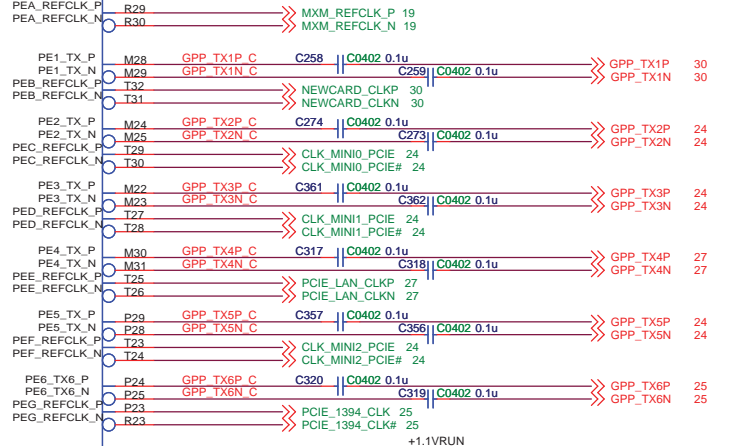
PEA_REFCLK_P R29 MXM_REFCLK_P 19
PEA_REFCLK_N R30 MXM_REFCLK_N 19

PE1_TX_P M28 GPP_TX1P_C C258 C0402 0.1u GPP_TX1P 30
PE1_TX_N M29 GPP_TX1N_C C259 C0402 0.1u GPP_TX1N 30
PEB_REFCLK_P T32 NEWCARD_CLKP 30
PEB_REFCLK_N T31 NEWCARD_CLKN 30

PE2_TX_P M24 GPP_TX2P_C C274 C0402 0.1u GPP_TX2P 24
PE2_TX_N M25 GPP_TX2N_C C273 C0402 0.1u GPP_TX2N 24
PEC_REFCLK_P T29 CLK_MINI0_PCIE 24
PEC_REFCLK_N T30 CLK_MINI0_PCIE# 24

PE3_TX_P M22 GPP_TX3P_C C361 C0402 0.1u GPP_TX3P 24
PE3_TX_N M23 GPP_TX3N_C C362 C0402 0.1u GPP_TX3N 24
PED_REFCLK_P T27 CLK_MINI1_PCIE 24
PED_REFCLK_N T28 CLK_MINI1_PCIE# 24

PE4_TX_P M30 GPP_TX4P_C C317 C0402 0.1u GPP_TX4P 27
PE4_TX_N M31 GPP_TX4N_C C318 C0402 0.1u GPP_TX4N 27
PEE_REFCLK_P T25 PCIE_LAN_CLKP 27
PEE_REFCLK_N T26 PCIE_LAN_CLKN 27

PE5_TX_P P29 GPP_TX5P_C C357 C0402 0.1u GPP_TX5P 24
PE5_TX_N P28 GPP_TX5N_C C356 C0402 0.1u GPP_TX5N 24
PEF_REFCLK_P T23 CLK_MINI2_PCIE 24
PEF_REFCLK_N T24 CLK_MINI2_PCIE# 24

PE6_TX6_P P24 GPP_TX6P_C C320 C0402 0.1u GPP_TX6P 25
PE6_TX6_N P25 GPP_TX6N_C C319 C0402 0.1u GPP_TX6N 25
PEG_REFCLK_P P23 PCIE_1394_CLK 25
PEG_REFCLK_N R23 PCIE_1394_CLK# 25
+1.1VRUN